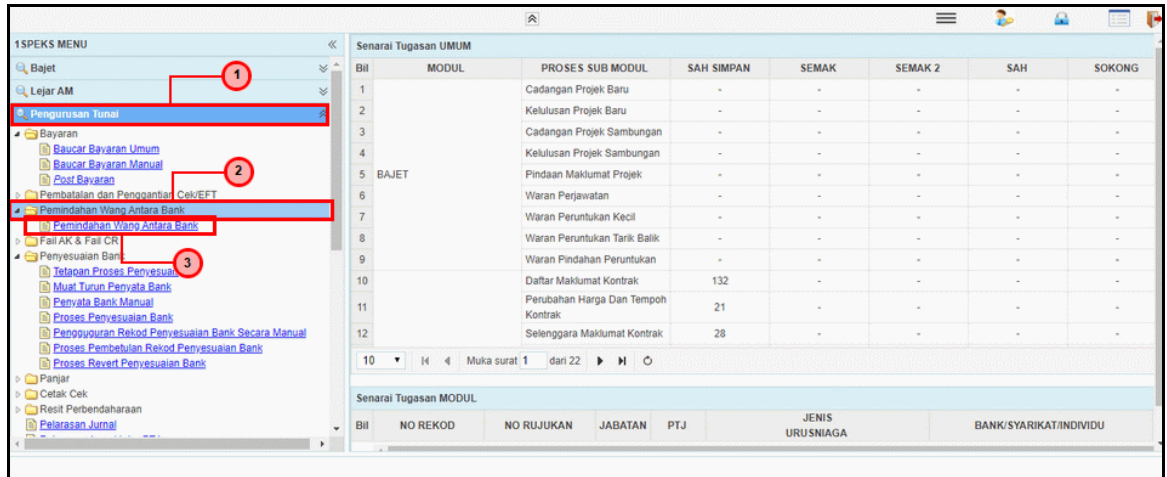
1SPEKS MENU

Bajet
Lejar AM
Pengurusan Tunai
Bayaran
Baucar Bayaran Umum
Baucar Bayaran Manual
Post Bayaran
Pembatalan dan Penggantian Cek/EFT
Pemindahan Wang Antara Bank
Pemindahan Wang Antara Bank
Fail AK & Fail CR
Penyesuaian Bank
Tetapan Proses Penyesuaian
Muat Turun Penyata Bank
Penyata Bank Manual
Proses Penyesuaian Bank
Pengguguran Rekod Penyesuaian Bank Secara Manual
Proses Pembetulan Rekod Penyesuaian Bank
Proses Revert Penyesuaian Bank
Panjar
Cetak Cek
Resit Perbendaharaan
Pelarasan Jurnal

1
2
3

Senarai Tugasan UMUM

| Bil | MODUL | PROSES SUB MODUL | SAH SIMPAN | SEMAK | SEMAK 2 | SAH | SOKONG |
|---|---|---|---|---|---|---|---|
| 1 | | Cadangan Projek Baru | - | - | - | - | - |
| 2 | | Kelulusan Projek Baru | - | - | - | - | - |
| 3 | | Cadangan Projek Sambungan | - | - | - | - | - |
| 4 | | Kelulusan Projek Sambungan | - | - | - | - | - |
| 5 | BAJET | Pindaan Maklumat Projek | - | - | - | - | - |
| 6 | | Waran Perjawatan | - | - | - | - | - |
| 7 | | Waran Peruntukan Kecil | - | - | - | - | - |
| 8 | | Waran Peruntukan Tarik Balik | - | - | - | - | - |
| 9 | | Waran Pindahan Peruntukan | - | - | - | - | - |
| 10 | | Daftar Maklumat Kontrak | 132 | - | - | - | - |
| 11 | | Perubahan Harga Dan Tempoh Kontrak | 21 | - | - | - | - |
| 12 | | Selenggara Maklumat Kontrak | 28 | - | - | - | - |

10 Muka surat 1 dari 22

Senarai Tugasan MODUL

| Bil | NO REKOD | NO RUJUKAN | JABATAN | PTJ | JENIS URUSNIAGA | BANK/SYARIKAT/INDIVIDU |
|---|---|---|---|---|---|---|